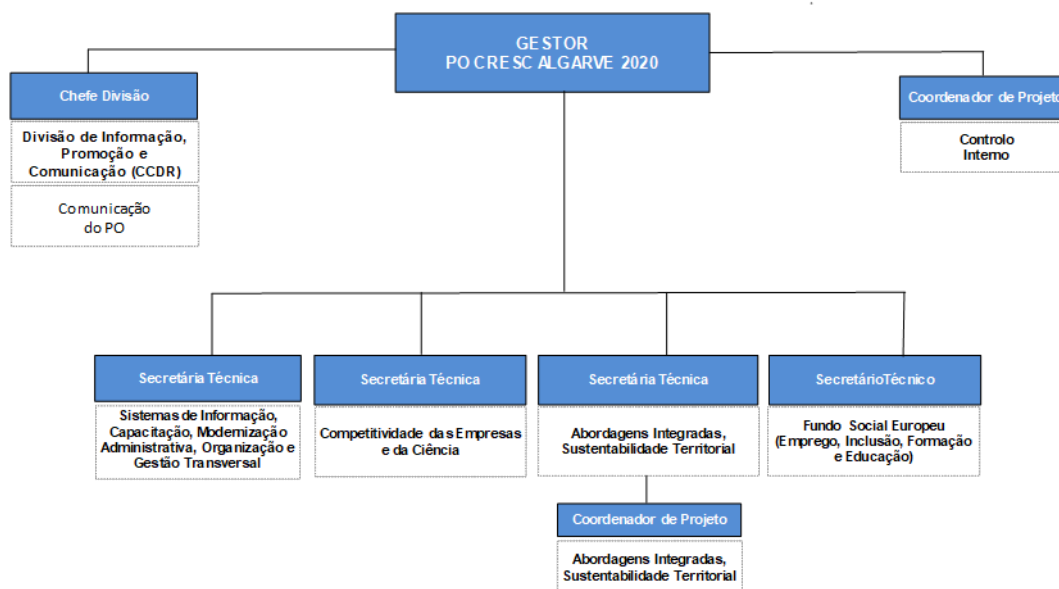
GESTOR
PO CRESC ALGARVE 2020

Chefe Divisão

Divisão de Informação, Promoção e Comunicação (CCDR)

Comunicação do PO

Coordenador de Projeto

Controlo Interno

Secretária Técnica

Sistemas de Informação, Capacitação, Modernização Administrativa, Organização e Gestão Transversal

Secretária Técnica

Competitividade das Empresas e da Ciência

Secretária Técnica

Abordagens Integradas, Sustentabilidade Territorial

Coordenador de Projeto

Abordagens Integradas, Sustentabilidade Territorial

SecretárioTécnico

Fundo Social Europeu (Emprego, Inclusão, Formação e Educação)